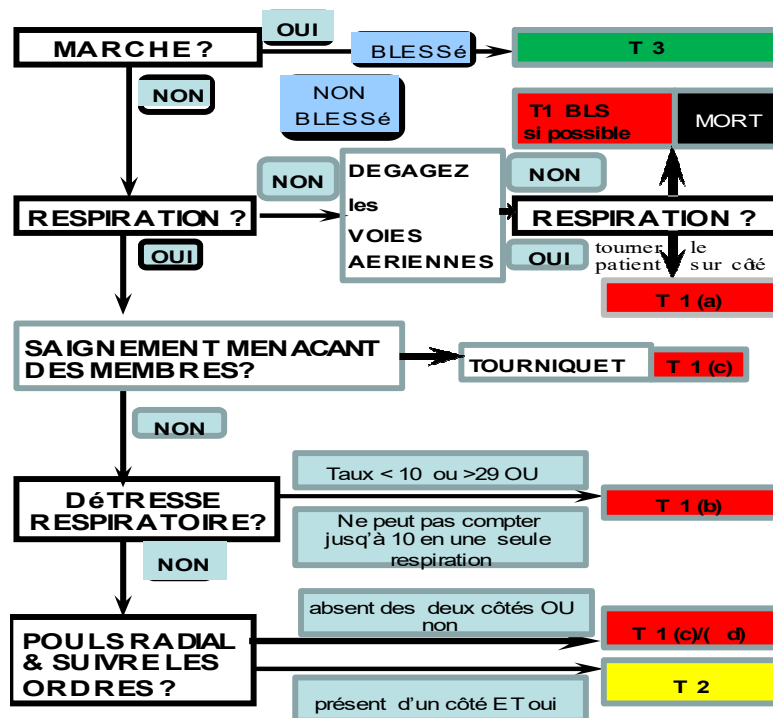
MARCHE ?

OUI

BLESSé

T 3

NON

NON BLESSé

T1 BLS si possible

MORT

NON

DEGAGEZ les VOIES AERIENNES

NON

RESPIRATION ?

RESPIRATION ?

OUI

OUI

toumer le patient sur côté

T 1 (a)

SAIGNEMENT MENACANT DES MEMBRES?

TOURNIQUET

T 1 (c)

NON

DéTRESSE RESPIRATOIRE?

Taux < 10 ou >29 OU

T 1 (b)

Ne peut pas compter jusq'à 10 en une seule respiration

NON

absent des deux côtés OU non

POULS RADIAL & SUIVRE LES ORDRES ?

T 1 (c)/( d)

T 2

présent d'un côté ET oui